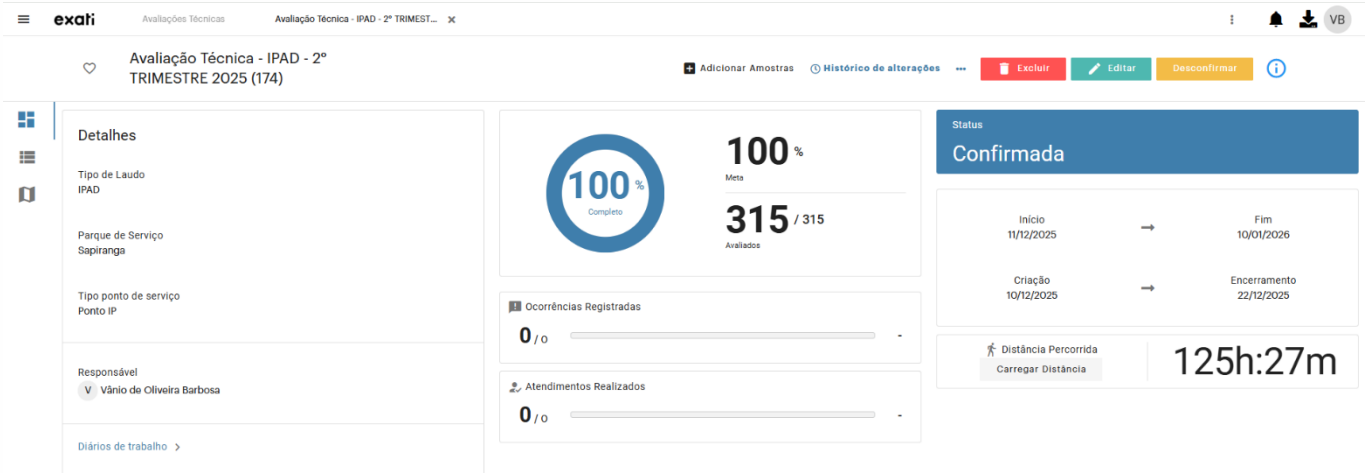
exati Avaliações Técnicas Avaliação Técnica - IPAD - 2º TRIMEST... ✕

VB

Avaliação Técnica - IPAD - 2º TRIMESTRE 2025 (174)

Adicionar Amostras Histórico de alterações ••• Excluir Editar Desconfirmar

Detalhes

Tipo de Laudo
IPAD

Parque de Serviço
Sapiranga

Tipo ponto de serviço
Ponto IP

Responsável
V Vânio de Oliveira Barbosa

Diários de trabalho >

100 %
Completo

100 %
Meta

315 / 315
Avaliados

Ocorrências Registradas
0 / 0 -

Atendimentos Realizados
0 / 0 -

Status
Confirmada

Início
11/12/2025

Fim
10/01/2026

Criação
10/12/2025

Encerramento
22/12/2025

Distância Percorrida
Carregar Distância

125h:27m